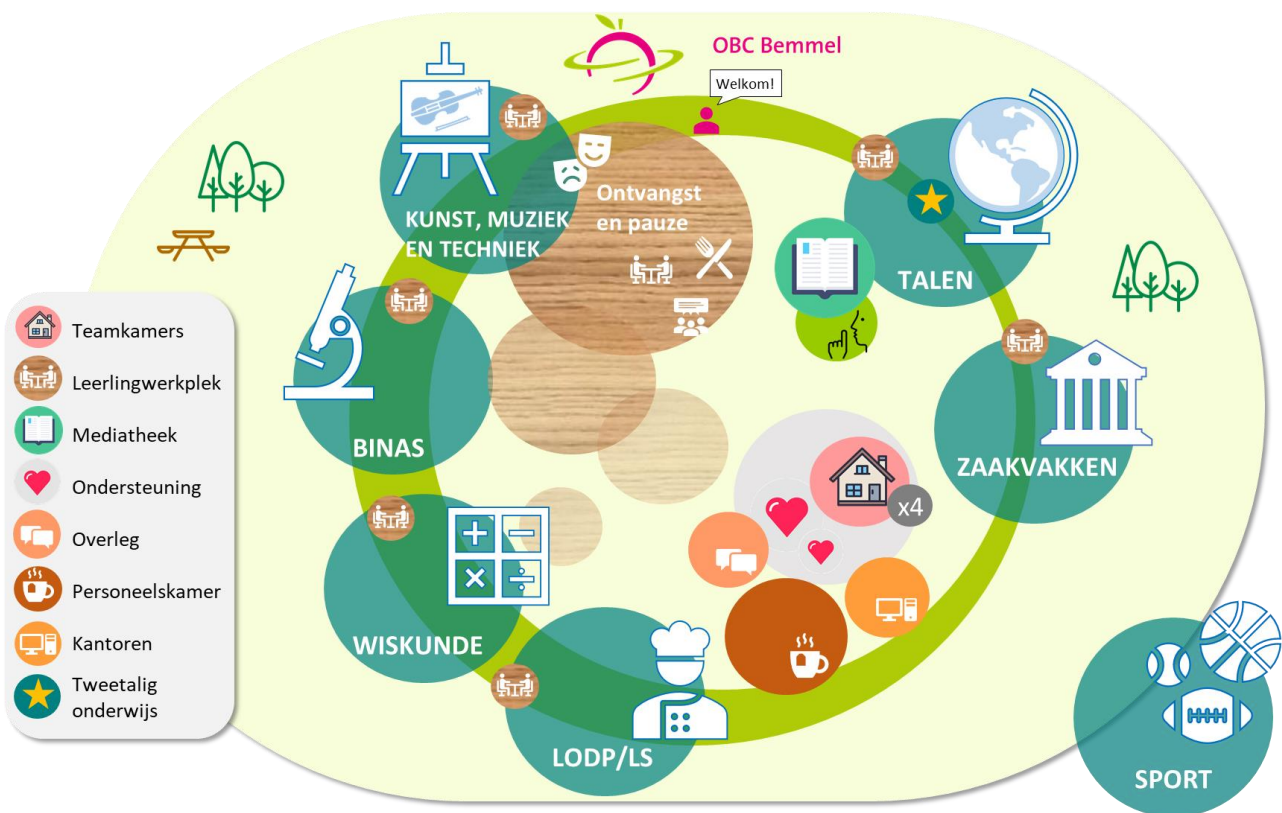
OBC Bemmel

Welkom!

KUNST, MUZIEK EN TECHNIEK

Ontvangst en pauze

TALEN

BINAS

ZAAKVAKKEN

x4

WISKUNDE

LODP/LS

SPORT

Teamkamers
Leerlingwerkplek
Mediatheek
Ondersteuning
Overleg
Personeelskamer
Kantoren
Tweetalig onderwijs